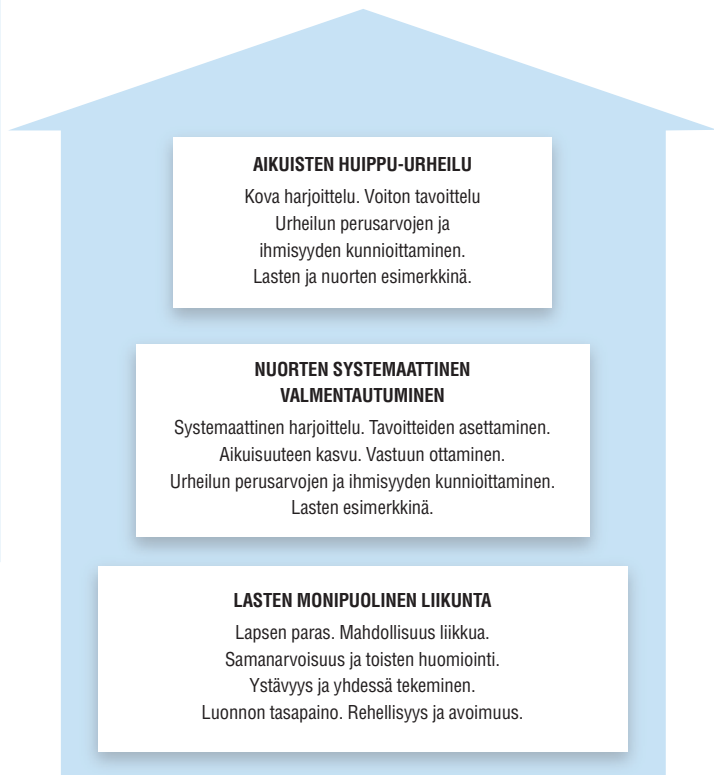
AIKUISTEN HUIPPU-URHEILU

Kova harjoittelu. Voiton tavoittelu
Urheilun perusarvojen ja ihmisyyden kunnioittaminen.
Lasten ja nuorten esimerkkinä.

NUORTEN SYSTEMAATTINEN VALMENTAUTUMINEN

Systemaattinen harjoittelu. Tavoitteiden asettaminen.
Aikuisuuteen kasvu. Vastuun ottaminen.
Urheilun perusarvojen ja ihmisyyden kunnioittaminen.
Lasten esimerkkinä.

LASTEN MONIPUOLINEN LIIKUNTA

Lapsen paras. Mahdollisuus liikkua.
Samanarvoisuus ja toisten huomiointi.
Ystävyys ja yhdessä tekeminen.
Luonnon tasapaino. Rehellisyys ja avoimuus.